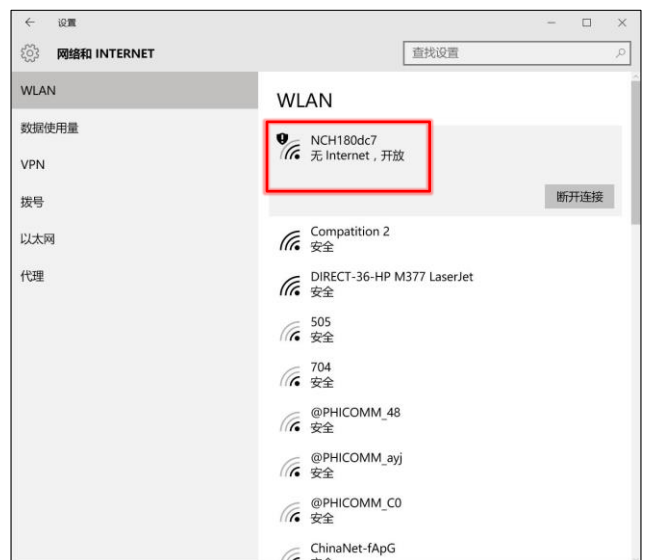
← 设置

网络和 INTERNET

查找设置

WLAN

数据使用量

VPN

拨号

以太网

代理

WLAN

NCH180dc7
无 Internet，开放

断开连接

Compatition 2
安全

DIRECT-36-HP M377 LaserJet
安全

505
安全

704
安全

@PHICOMM_48
安全

@PHICOMM_ayj
安全

@PHICOMM_C0
安全

ChinaNet-fApG
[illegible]